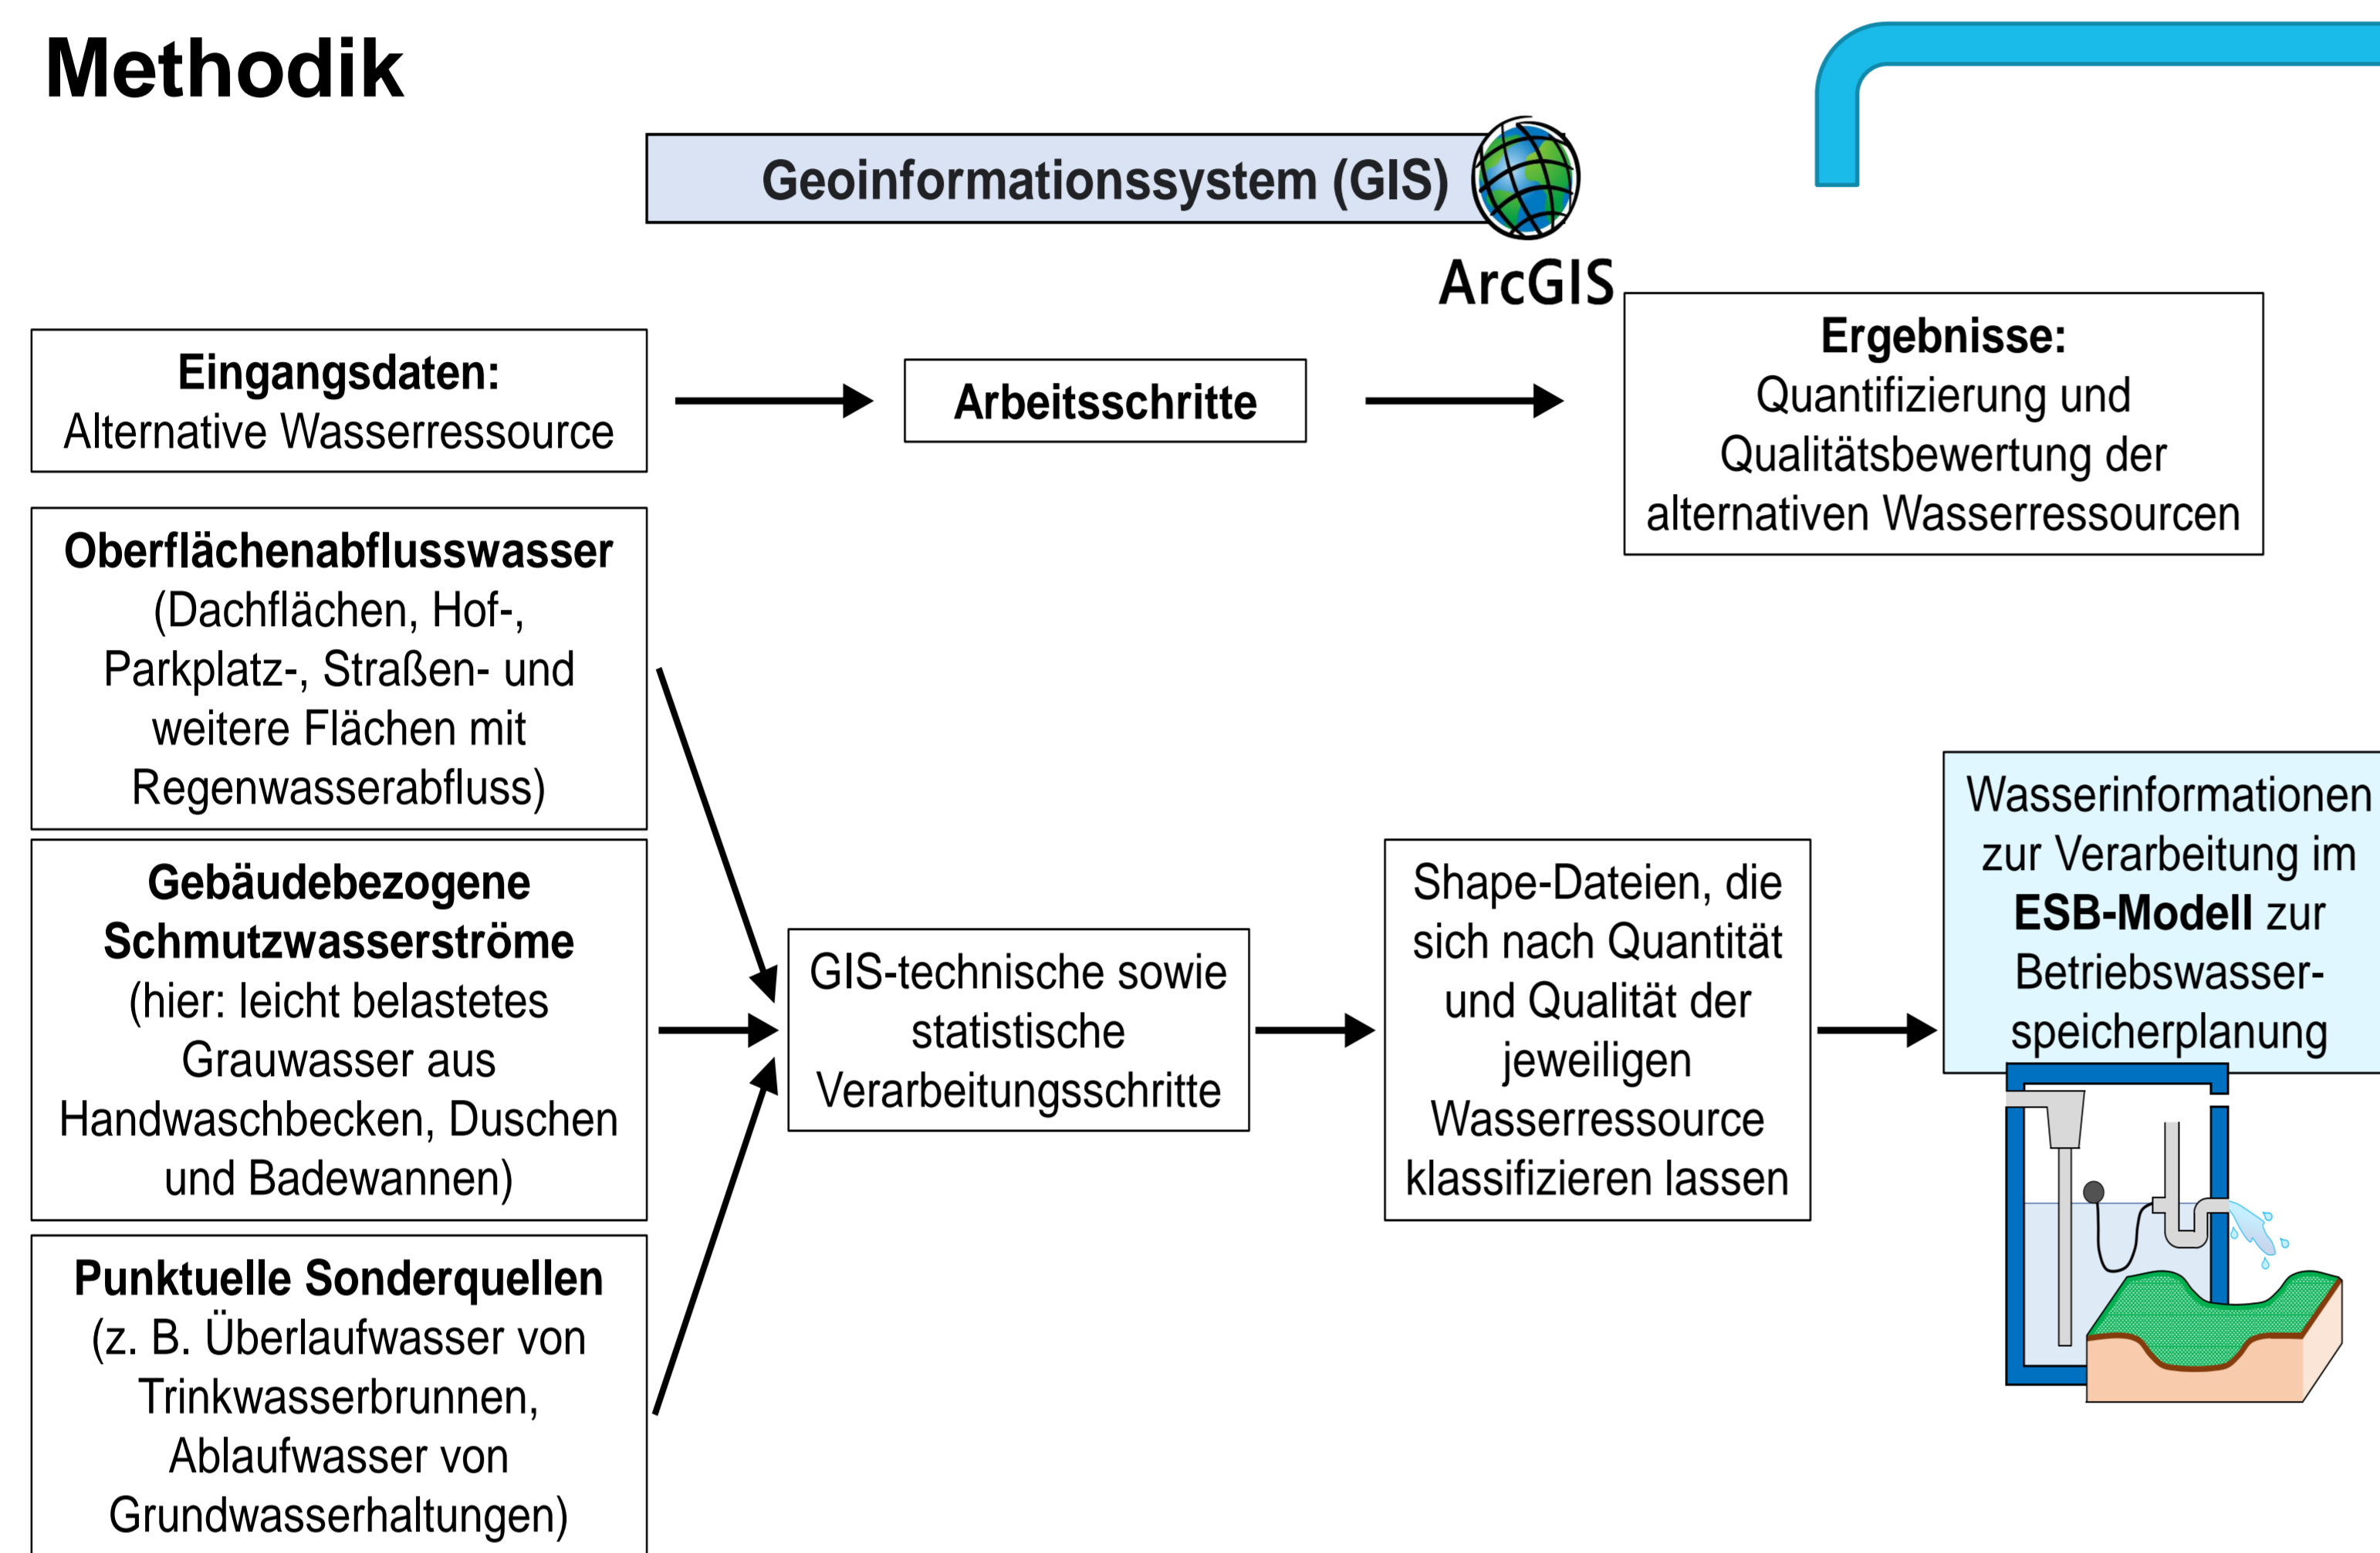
Methodik

Geoinformationssystem (GIS)

ArcGIS

Eingangsdaten:
Alternative Wasserressource

Arbeitsschritte

Ergebnisse:
Quantifizierung und Qualitätsbewertung der alternativen Wasserressourcen

Oberflächenabflusswasser
(Dachflächen, Hof-, Parkplatz-, Straßen- und weitere Flächen mit Regenwasserabfluss)

Gebäudebezogene Schmutzwasserströme
(hier: leicht belastetes Grauwasser aus Handwaschbecken, Duschen und Badewannen)

Punktuelle Sonderquellen
(z. B. Überlaufwasser von Trinkwasserbrunnen, Ablaufwasser von Grundwasserhaltungen)

GIS-technische sowie statistische Verarbeitungsschritte

Shape-Dateien, die sich nach Quantität und Qualität der jeweiligen Wasserressource klassifizieren lassen

Wasserinformationen zur Verarbeitung im **ESB-Modell** zur Betriebswasserspeicherplanung